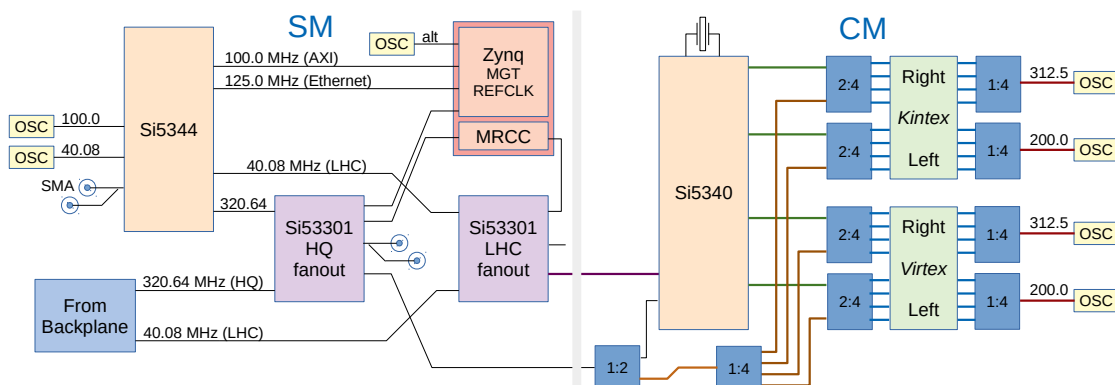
SM

CM

OSC alt

Zynq MGT REFCLK

MRCC

100.0 MHz (AXI)

125.0 MHz (Ethernet)

OSC 100.0

OSC 40.08

SMA

Si5344

40.08 MHz (LHC)

320.64

Si53301 HQ fanout

Si53301 LHC fanout

From Backplane

320.64 MHz (HQ)

40.08 MHz (LHC)

Si5340

1:2

1:4

2:4

2:4

2:4

2:4

Right

Kintex

Left

Right

Virtex

Left

1:4

1:4

1:4

1:4

312.5 OSC

200.0 OSC

312.5 OSC

200.0 OSC